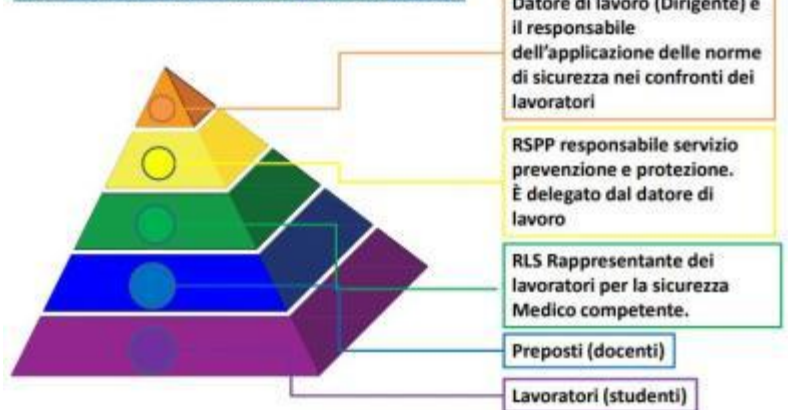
Datore di lavoro (Dirigente) è il responsabile dell'applicazione delle norme di sicurezza nei confronti dei lavoratori

RSPP responsabile servizio prevenzione e protezione. È delegato dal datore di lavoro

RLS Rappresentante dei lavoratori per la sicurezza Medico competente.

Preposti (docenti)

Lavoratori (studenti)